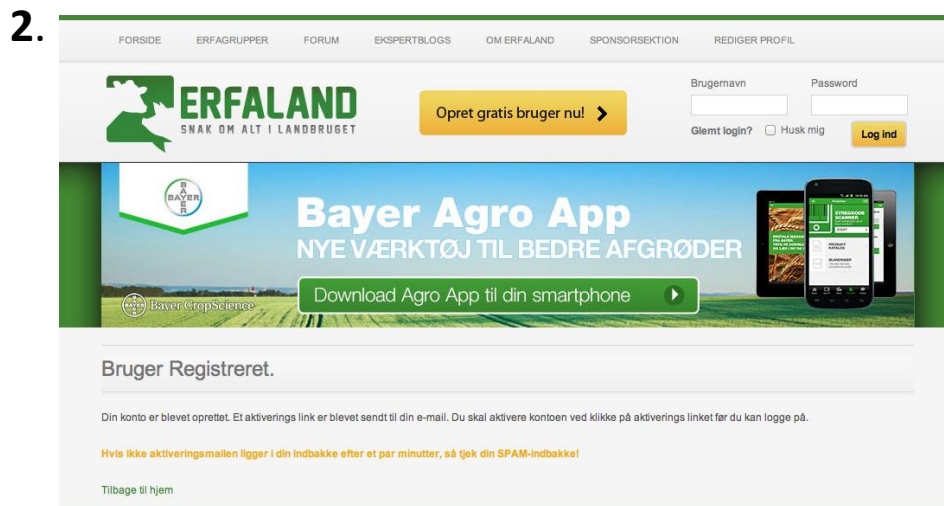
2.

FORSIDE ERFAGRUPPER FORUM EKSPERTBLOGS OM ERFALAND SPONSORSEKTION REDIGER PROFIL

ERFALAND
SNAK OM ALT I LANDBRUGET

Opret gratis bruger nu!

Brugernavn
Password
Glemt login? Husk mig
Log ind

BAYER

Bayer Agro App
NYE VÆRKTØJ TIL BEDRE AFGRØDER
Download Agro App til din smartphone

Bayer CropScience

STREGKODE SCANNER
PRODUKT KATALOG
BLANDINGER

Bruger Registreret.

Din konto er blevet oprettet. Et aktiverings link er blevet sendt til din e-mail. Du skal aktivere kontoen ved klikke på aktiverings linket før du kan logge på.

Hvis ikke aktiveringsmailen ligger i din indbakke efter et par minutter, så tjek din SPAM-indbakke!

Tilbage til hjem